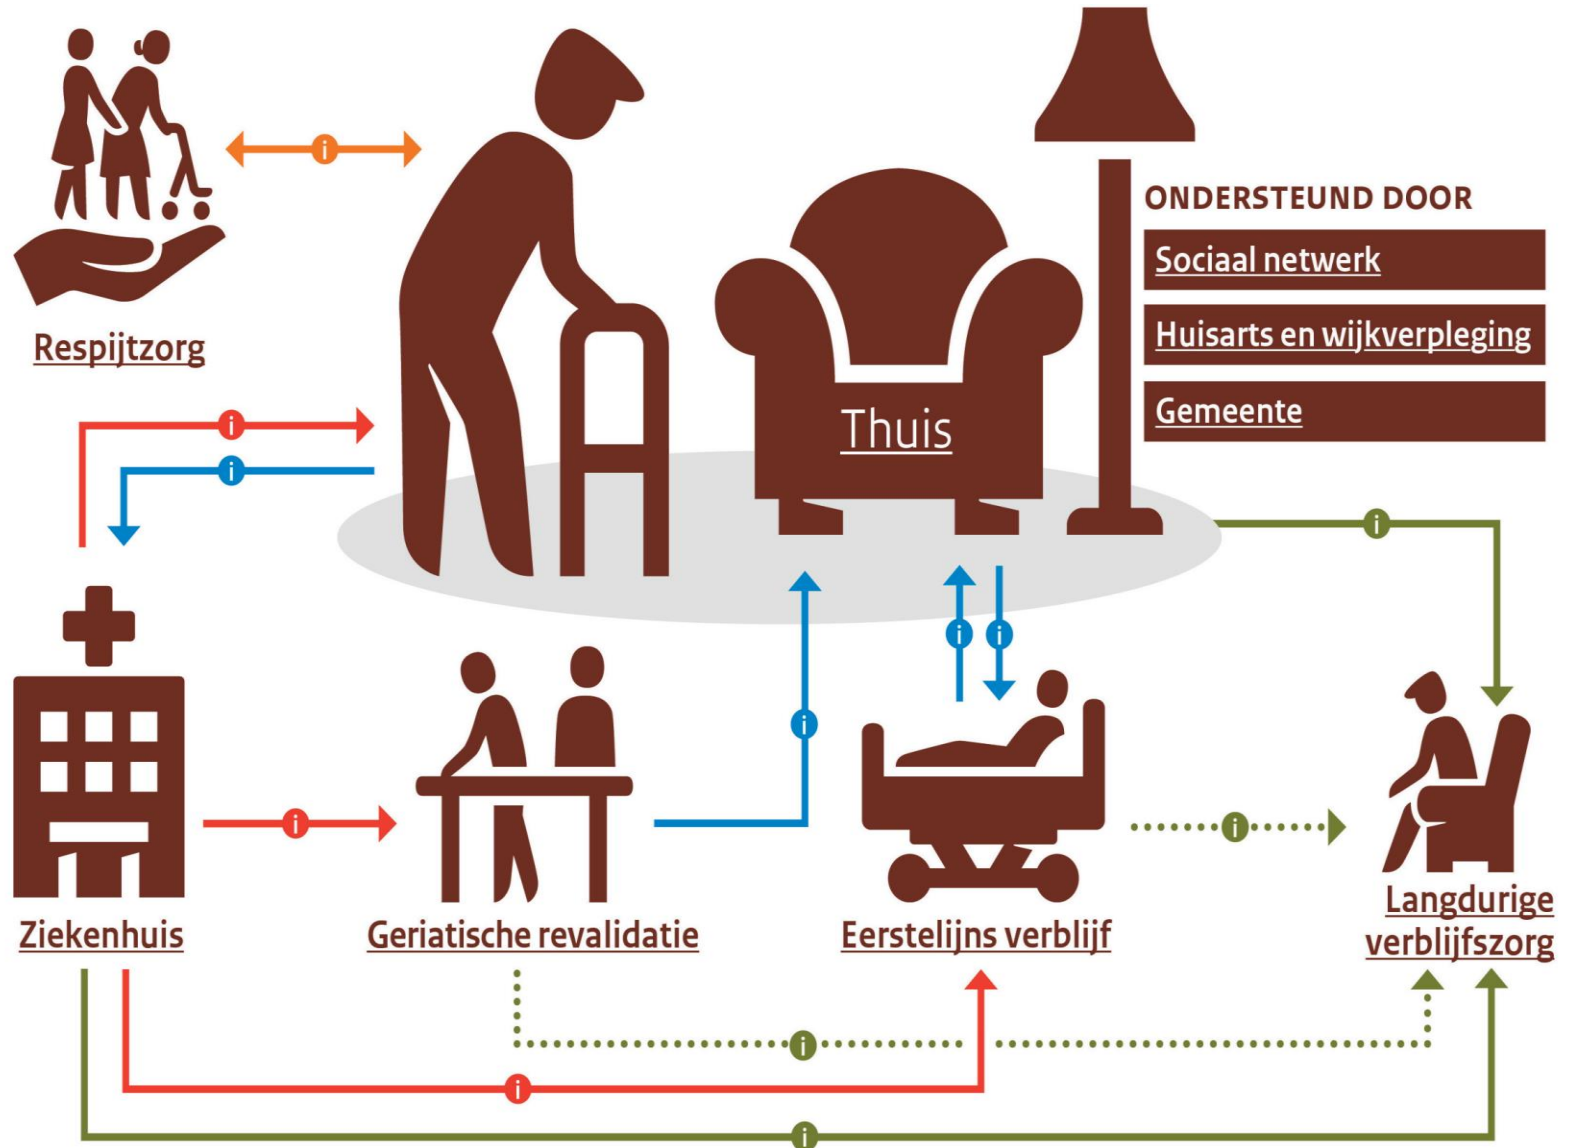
Respijtzorg

Thuis

ONDERSTEUND DOOR

Sociaal netwerk

Huisarts en wijkverpleging

Gemeente

Ziekenhuis

Geriatische revalidatie

Eerstelijns verblijf

Langdurige verblijfszorg

i i i i i i i i i i i i